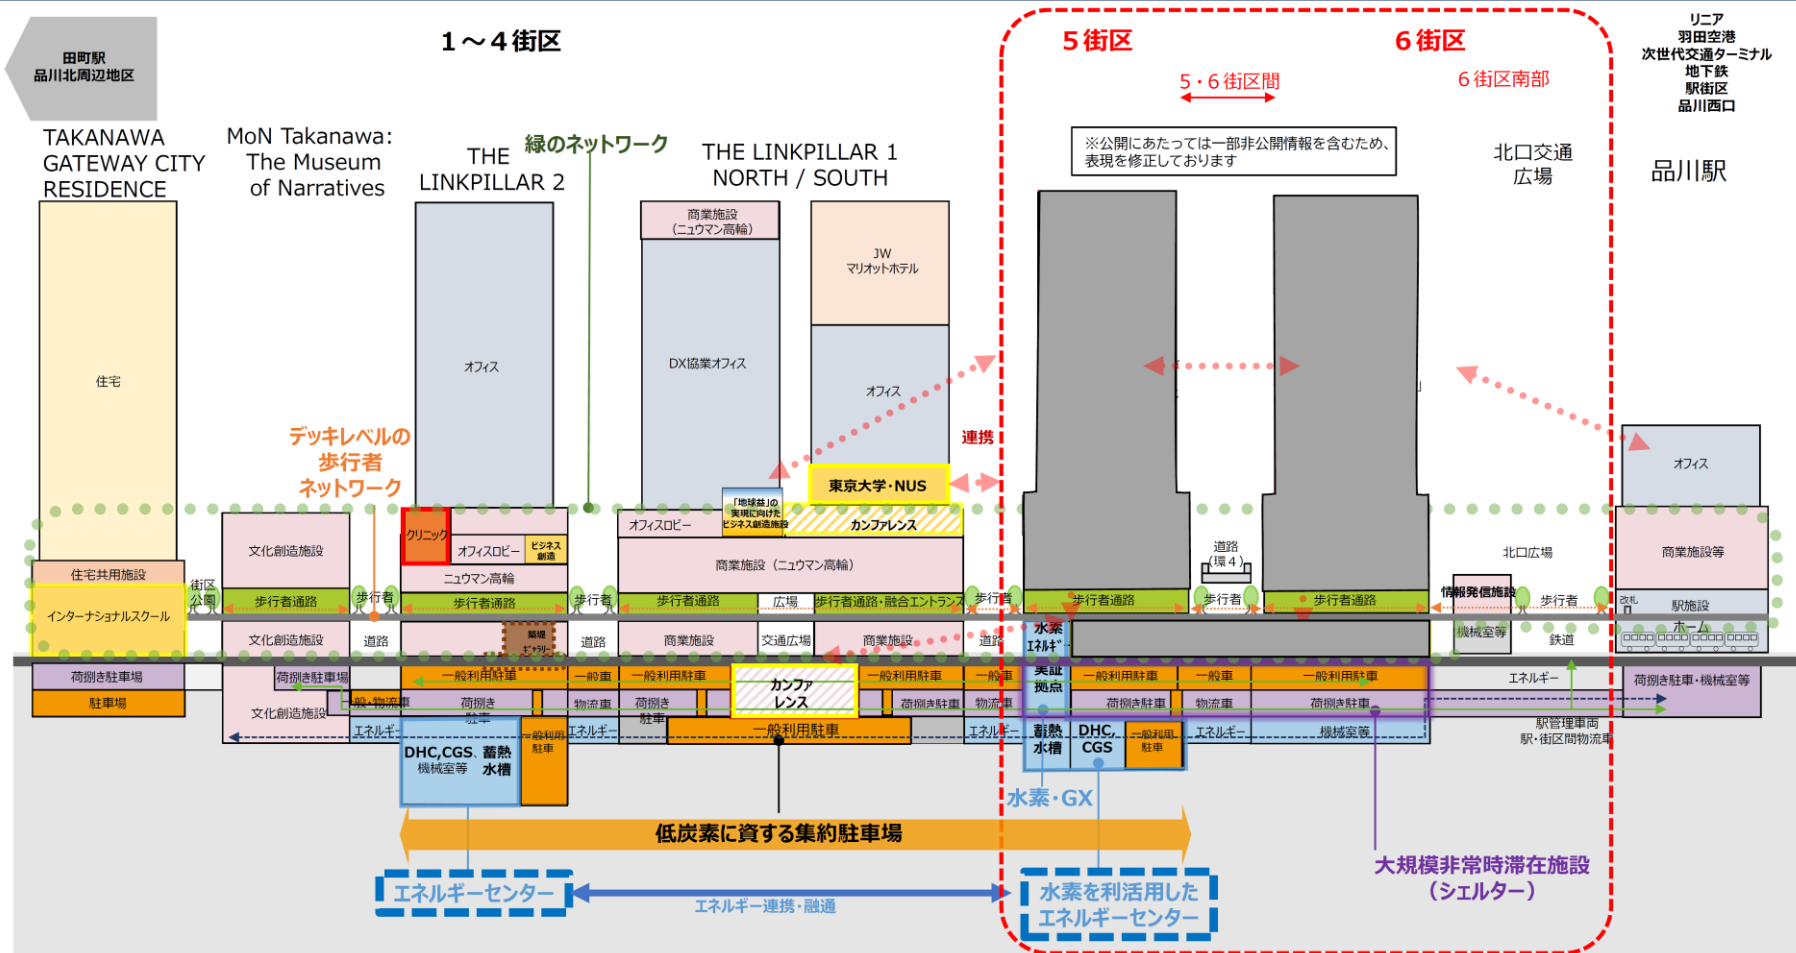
田町駅
品川北周辺地区

1～4街区

5街区　6街区

5・6街区間

6街区南部

リニア
羽田空港
次世代交通ターミナル
地下鉄
駅街区
品川西口

TAKANAWA GATEWAY CITY RESIDENCE

MoN Takanawa: The Museum of Narratives

THE LINKPILLAR 2

緑のネットワーク

THE LINKPILLAR 1 NORTH / SOUTH

※公開にあたっては一部非公開情報を含むため、表現を修正しております

北口交通広場

品川駅

住宅

オフィス

商業施設（ニュウマン高輪）

DX協業オフィス

JW マリオットホテル

オフィス

デッキレベルの歩行者ネットワーク

連携

東京大学・NUS

オフィス

クリニック

オフィスロビー

ビジネス創造

「地球益」の実現に向けたビジネス創造施設

オフィスロビー

カンファレンス

文化創造施設

住宅共用施設

インターナショナルスクール

街区公園

歩行者

ニュウマン高輪

商業施設（ニュウマン高輪）

道路（環4）

北口広場

商業施設等

歩行者通路

歩行者通路

歩行者

歩行者通路

広場

歩行者通路・融合エントランス

歩行者

歩行者通路

歩行者

歩行者通路

情報発信施設

歩行者

改札

駅施設

文化創造施設

道路

蔵堀ギャラリー

道路

商業施設

交通広場

商業施設

道路

水素エネルギー

機械室等

鉄道

ホーム

荷捌き駐車場

駐車場

荷捌き駐車場

一般・物流車

一般利用駐車

一般車

一般利用駐車

カンファレンス

一般利用駐車

一般車

実証拠点

一般利用駐車

一般車

一般利用駐車

エネルギー

荷捌き駐車場・機械室等

文化創造施設

荷捌き駐車

物流車

荷捌き駐車

荷捌き駐車

物流車

荷捌き駐車

物流車

荷捌き駐車

駅管理車両
駅・街区間物流車

エネルギー

一般利用駐車

エネルギー

一般利用駐車

エネルギー

一般利用駐車

エネルギー

機械室等

DHC,CGS 機械室等

蓄熱水槽

蓄熱水槽

DHC,CGS

水素・GX

低炭素に資する集約駐車場

大規模非常時滞在施設（シェルター）

エネルギーセンター

エネルギー連携・融通

水素を利活用したエネルギーセンター